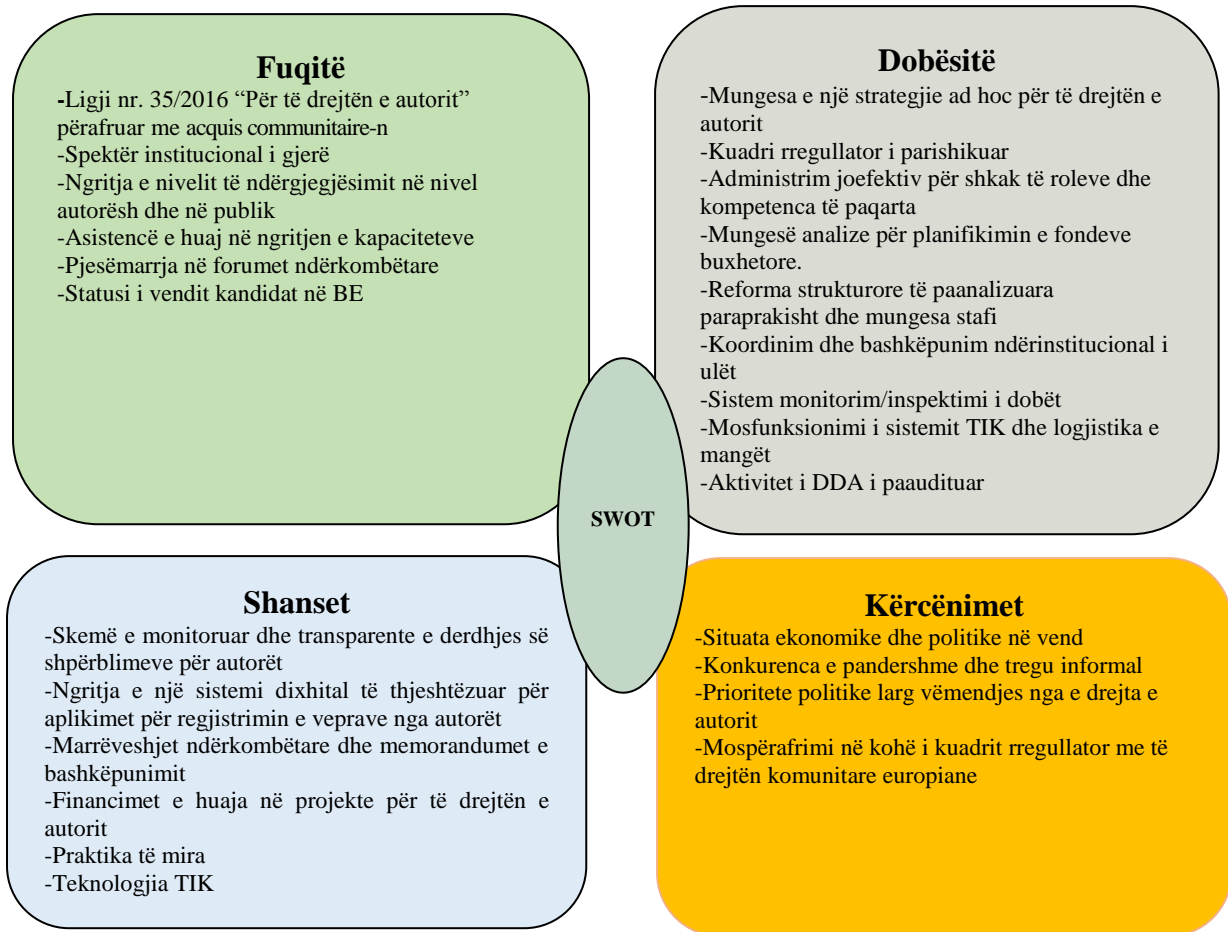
Fuqitë

-Ligji nr. 35/2016 “Për të drejtën e autorit” përafruar me acquis communitaire-n
-Spektër institucional i gjerë
-Ngritja e nivelit të ndërgjegjësimit në nivel autorësh dhe në publik
-Asistencë e huaj në ngritjen e kapaciteteve
-Pjesëmarrja në forumet ndërkombëtare
-Statusi i vendit kandidat në BE

Dobësitë

-Mungesa e një strategjie ad hoc për të drejtën e autorit
-Kuadri rregullator i parashikuar
-Administrim joefektiv për shkak të roleve dhe kompetenca të paqarta
-Mungesë analize për planifikimin e fondeve buxhetore.
-Reforma strukturore të paanalizuara paraprakisht dhe mungesa stafi
-Koordinim dhe bashkëpunim ndërinstitucional i ulët
-Sistem monitorim/inspektimi i dobët
-Mosfunksionimi i sistemit TIK dhe logjistika e mangët
-Aktivitet i DDA i paaudituar

SWOT

Shanset

-Skemë e monitoruar dhe transparente e derdhjes së shpërblimeve për autorët
-Ngritja e një sistemi dixhital të thjeshtëzuar për aplikimet për regjistrimin e veprave nga autorët
-Marrëveshjet ndërkombëtare dhe memorandumet e bashkëpunimit
-Financimet e huaja në projekte për të drejtën e autorit
-Praktika të mira
-Teknologjia TIK

Kërcënimet

-Situata ekonomike dhe politike në vend
-Konkurenca e pandershme dhe tregu informal
-Prioritete politike larg vëmendjes nga e drejta e autorit
-Mospërafrimi në kohë i kuadrit rregullator me të drejtën komunitare europiane